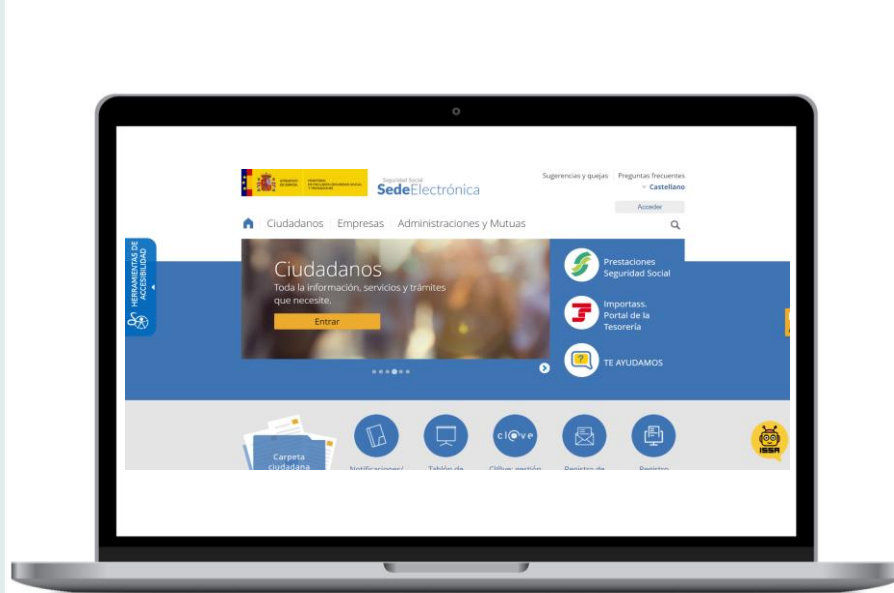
GOBIERNO DE ESPAÑA

MINISTERIO DE INCLUSIÓN, SEGURIDAD SOCIAL Y MIGRACIONES

Seguridad Social
SedeElectrónica

Sugerencias y quejas | Preguntas frecuentes
Castellano

Acceder

Ciudadanos | Empresas | Administraciones y Mutuas

HERRAMIENTAS DE ACCESIBILIDAD

Ciudadanos
Toda la información, servicios y trámites que necesite.
Entrar

Prestaciones Seguridad Social

Importass. Portal de la Tesorería

TE AYUDAMOS

Carpeta ciudadana

Notificaciones/

Tablón de

Cl@ve: gestión

Registro de

Registro

ISSA